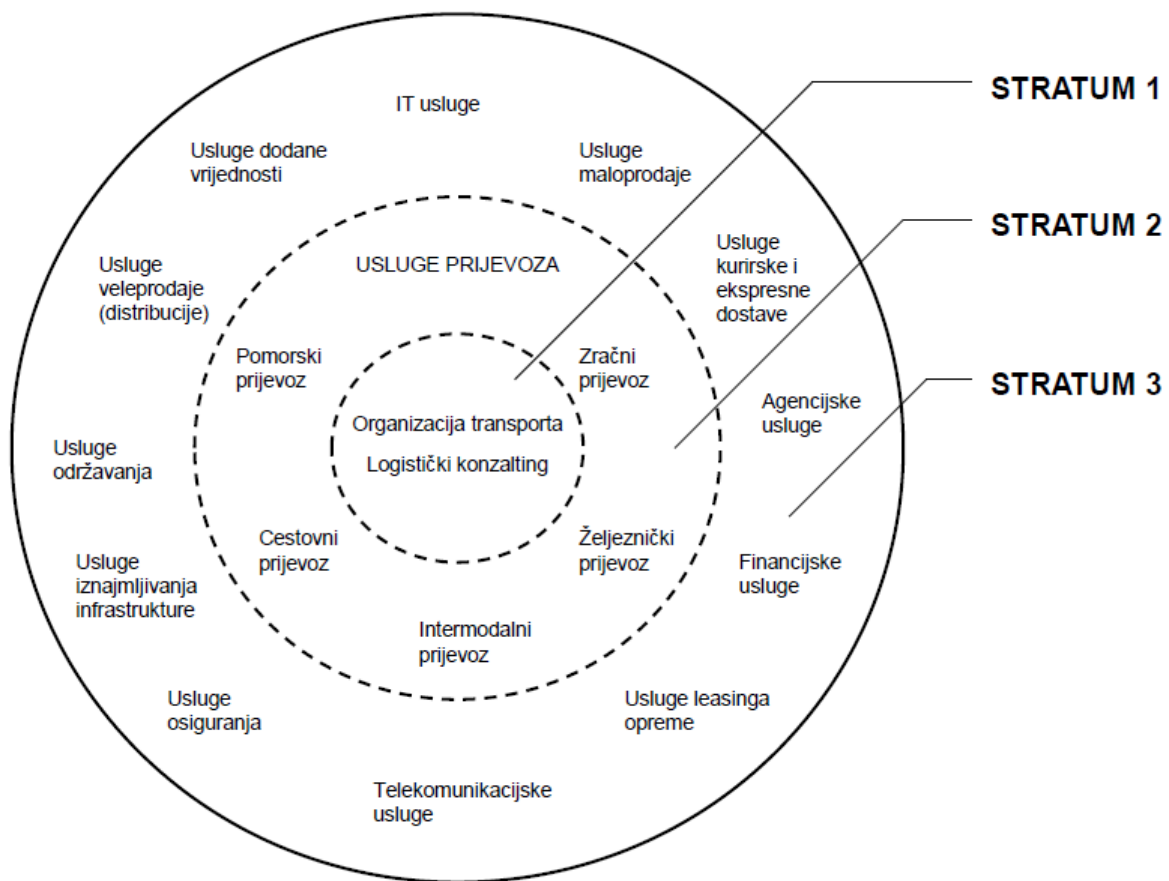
IT usluge

Usluge dodane vrijednosti

Usluge maloprodaje

STRATUM 1

STRATUM 2

STRATUM 3

USLUGE PRIJEVOZA

Usluge veleprodaje (distribucije)

Usluge kurirske i ekspresne dostave

Pomorski prijevoz

Zračni prijevoz

Organizacija transporta

Logistički konzalting

Agencijske usluge

Usluge održavanja

Cestovni prijevoz

Željeznički prijevoz

Usluge iznajmljivanja infrastrukture

Financijske usluge

Intermodalni prijevoz

Usluge osiguranja

Usluge leasinga opreme

Telekomunikacijske usluge